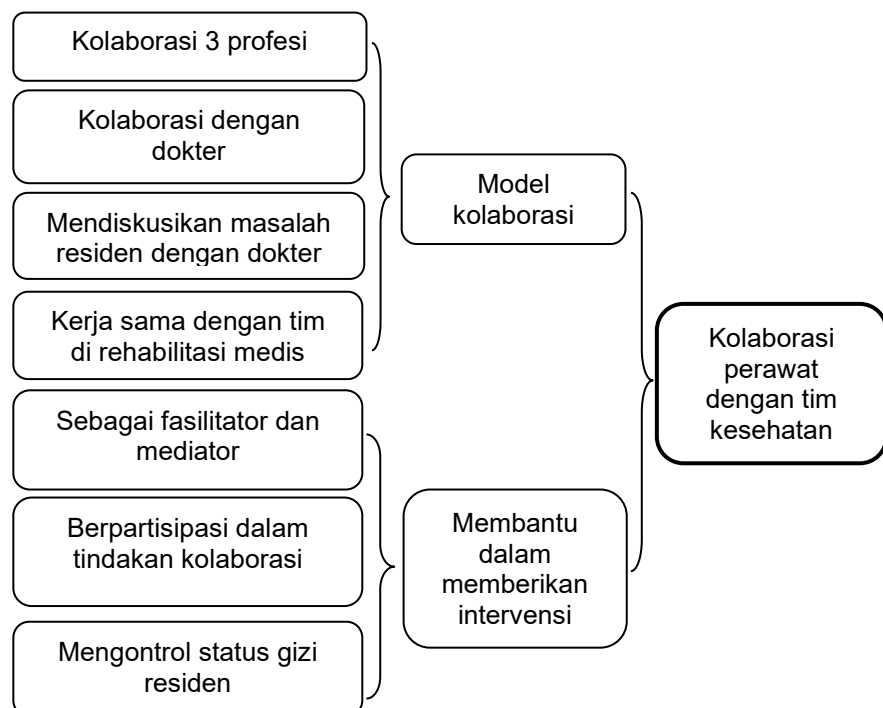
Kolaborasi 3 profesi

Kolaborasi dengan dokter

Mendiskusikan masalah residen dengan dokter

Kerja sama dengan tim di rehabilitasi medis

Sebagai fasilitator dan mediator

Berpartisipasi dalam tindakan kolaborasi

Mengontrol status gizi residen

Model kolaborasi

Membantu dalam memberikan intervensi

Kolaborasi perawat dengan tim kesehatan